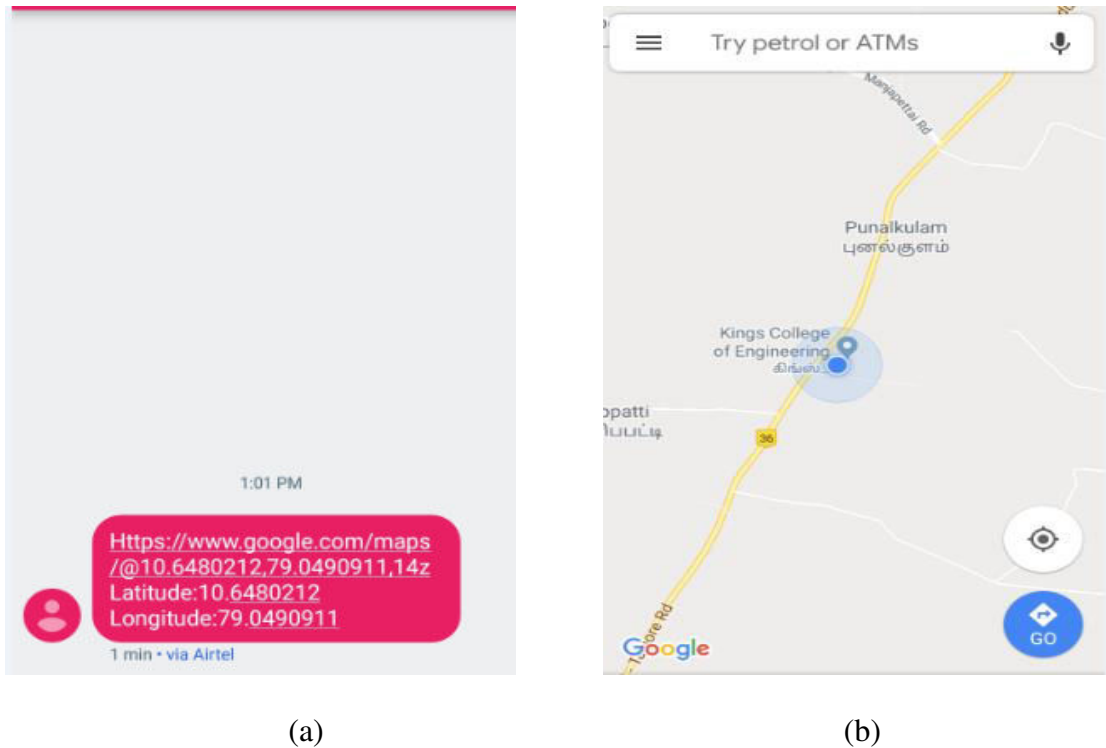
1:01 PM

Https://www.google.com/maps/@10.6480212,79.0490911,14z
Latitude:10.6480212
Longitude:79.0490911

1 min • via Airtel

Try petrol or ATMs

Manjapettai Rd

Punalkulam
புனல்குளம்

Kings College of Engineering
கிங்ஸ்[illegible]

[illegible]patti
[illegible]பட்டி

36

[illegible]ore Rd

Google

GO

(a)

(b)